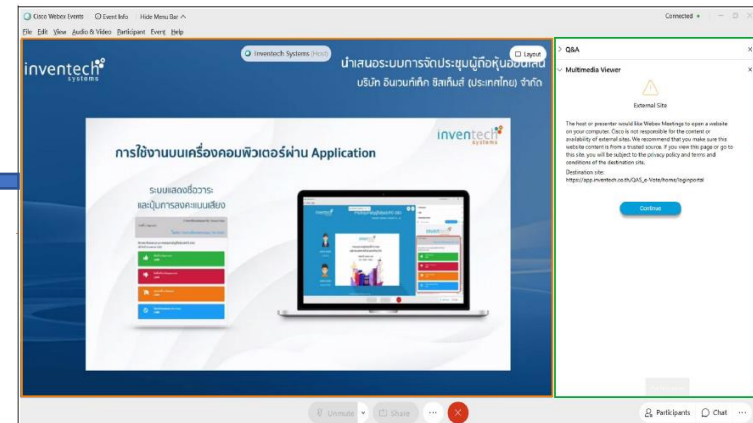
Cisco Webex Events Event Info Hide Menu Bar ^

Connected •

File Edit View Audio & Video Participant Event Help

Inventech Systems (Host)

Layout

inventech systems

นำเสนอระบบการจัดประชุมผู้ถือหุ้นออนไลน์

บริษัท อินเวนท์เท็ค ซิสเท็มส์ (ประเทศไทย) จำกัด

inventech systems

การใช้งานบนเครื่องคอมพิวเตอร์ผ่าน Application

ระบบแสดงชื่อวาระ และปุ่มการลงคะแนนเสียง

Q&A

Multimedia Viewer

External Site

The host or presenter would like Webex Meetings to open a website on your computer. Cisco is not responsible for the content or availability of external sites. We recommend that you make sure this website content is from a trusted source. If you view this page or go to this site, you will be subject to the privacy policy and terms and conditions of the destination site.

Destination site:
https://app.inventech.co.th/QAS_e-Vote/home/loginportal

Continue

Unmute Share

Participants Chat